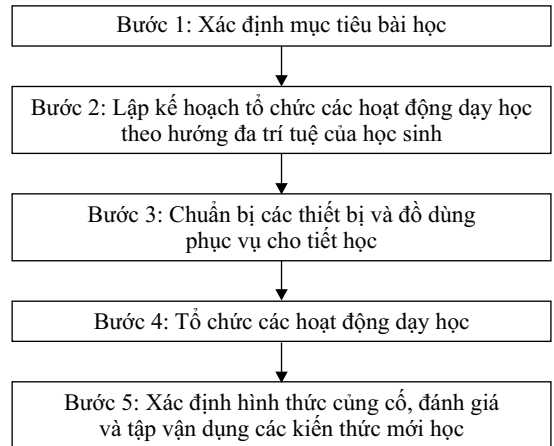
Bước 1: Xác định mục tiêu bài học

Bước 2: Lập kế hoạch tổ chức các hoạt động dạy học theo hướng đa trí tuệ của học sinh

Bước 3: Chuẩn bị các thiết bị và đồ dùng phục vụ cho tiết học

Bước 4: Tổ chức các hoạt động dạy học

Bước 5: Xác định hình thức củng cố, đánh giá và tập vận dụng các kiến thức mới học